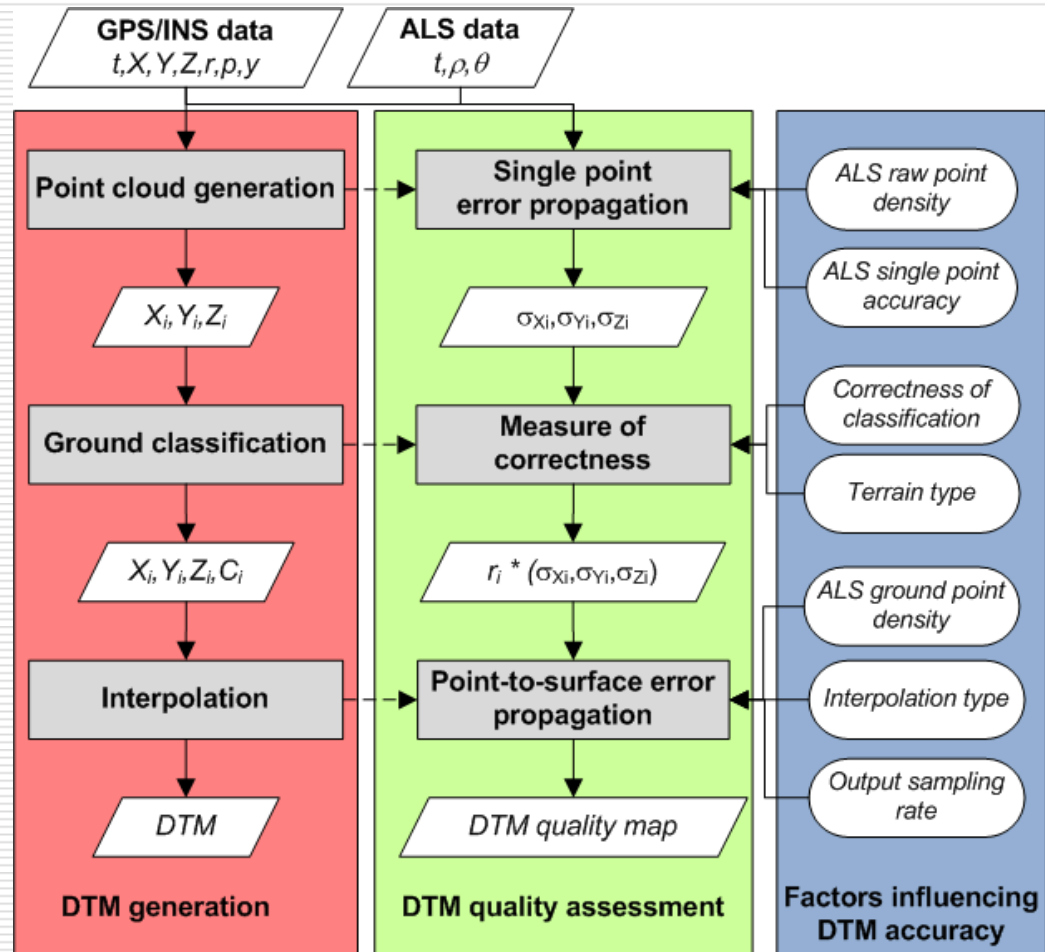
GPS/INS data
$t,X,Y,Z,r,p,y$

ALS data
$t,\rho,\theta$

Point cloud generation

$X_i,Y_i,Z_i$

Ground classification

$X_i,Y_i,Z_i,C_i$

Interpolation

DTM

DTM generation

Single point error propagation

$\sigma_{Xi},\sigma_{Yi},\sigma_{Zi}$

Measure of correctness

$r_i * (\sigma_{Xi},\sigma_{Yi},\sigma_{Zi})$

Point-to-surface error propagation

DTM quality map

DTM quality assessment

ALS raw point density

ALS single point accuracy

Correctness of classification

Terrain type

ALS ground point density

Interpolation type

Output sampling rate

Factors influencing DTM accuracy